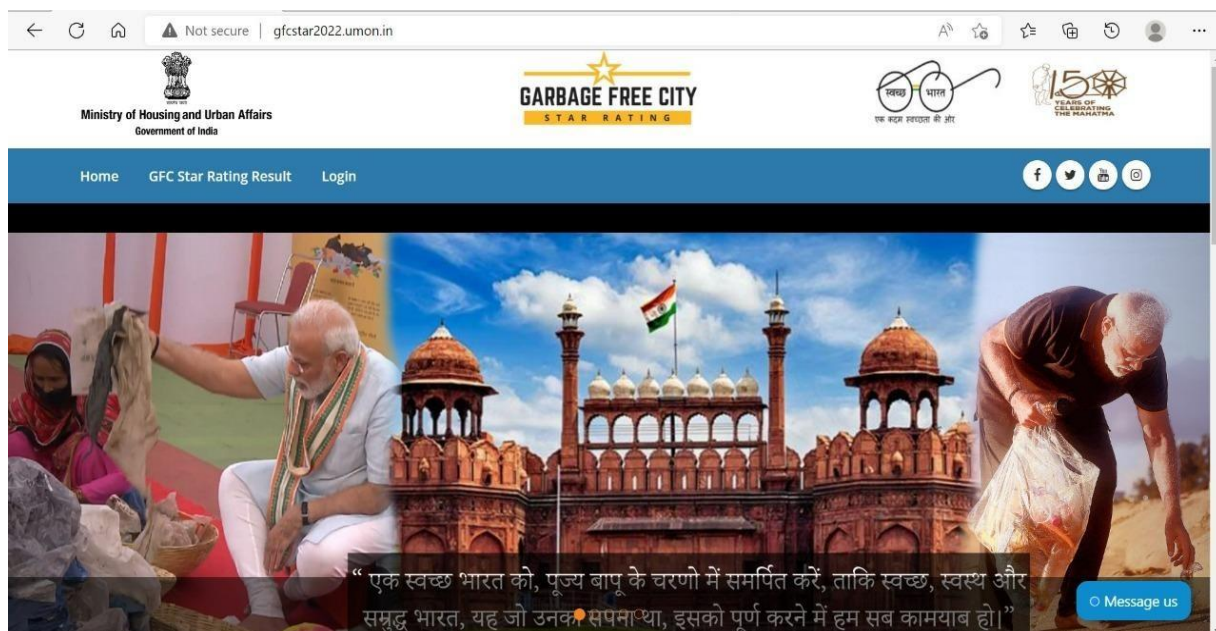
Not secure | gfcstar2022.umon.in

Ministry of Housing and Urban Affairs
Government of India

GARBAGE FREE CITY
STAR RATING

स्वच्छ भारत
एक कदम स्वच्छता की ओर

150 YEARS OF CELEBRATING THE MAHATMA

Home GFC Star Rating Result Login

" एक स्वच्छ भारत को, पूज्य बापू के चरणो में समर्पित करें, ताकि स्वच्छ, स्वस्थ और समृद्ध भारत, यह जो उनका सपना था, इसको पूर्ण करने में हम सब कामयाब हो। "

Message us